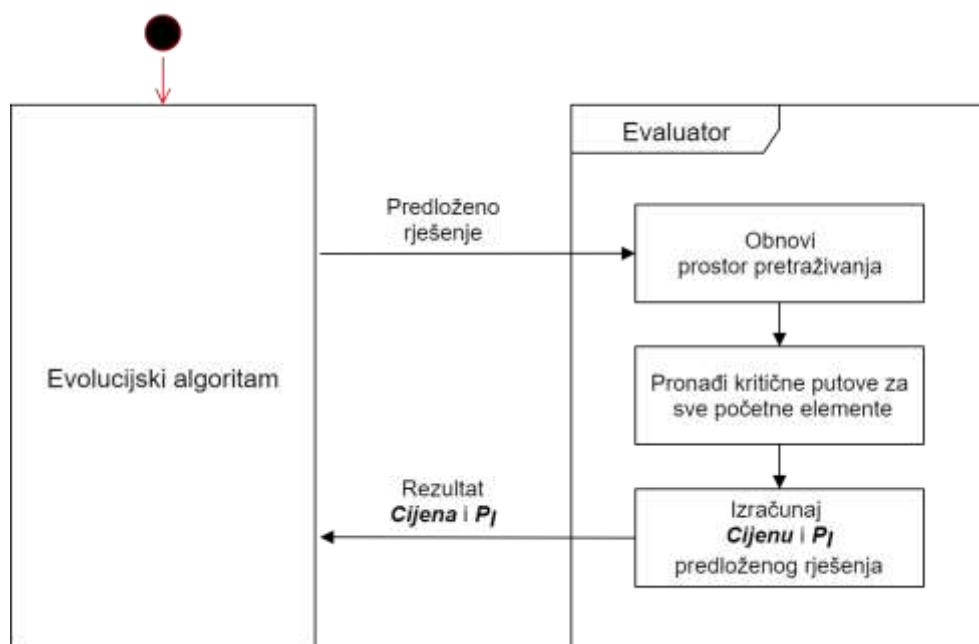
Evaluator

Predloženo rješenje

Obnovi prostor pretraživanja

Evolucijski algoritam

Pronađi kritične putove za sve početne elemente

Rezultat **Cijena** i $P_I$

Izračunaj **Cijenu** i $P_I$ predloženog rješenja